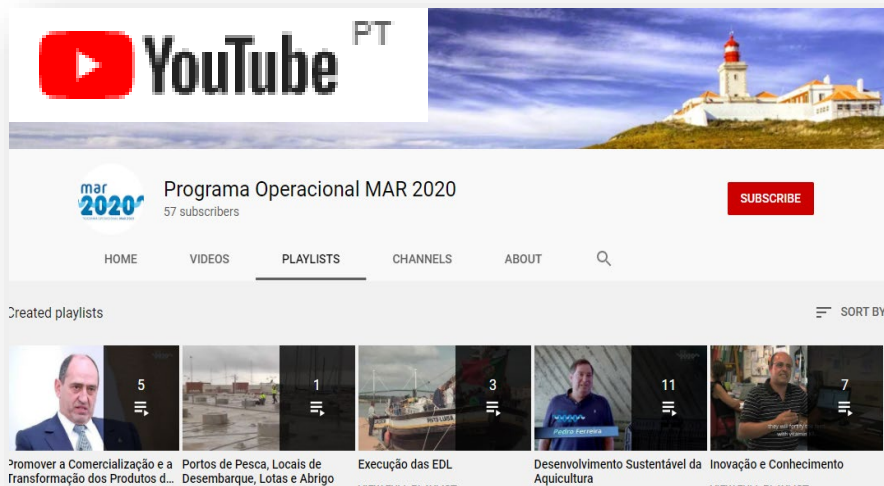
YouTube PT

mar 2020

Programa Operacional MAR 2020
57 subscribers

SUBSCRIBE

HOME VIDEOS PLAYLISTS CHANNELS ABOUT

Created playlists

SORT BY

5
Promover a Comercialização e a Transformação dos Produtos d...

1
Portos de Pesca, Locais de Desembarque, Lotas e Abrigo

3
Execução das EDL

11
Pedro Ferreira
Desenvolvimento Sustentável da Aquicultura

7
Inovação e Conhecimento